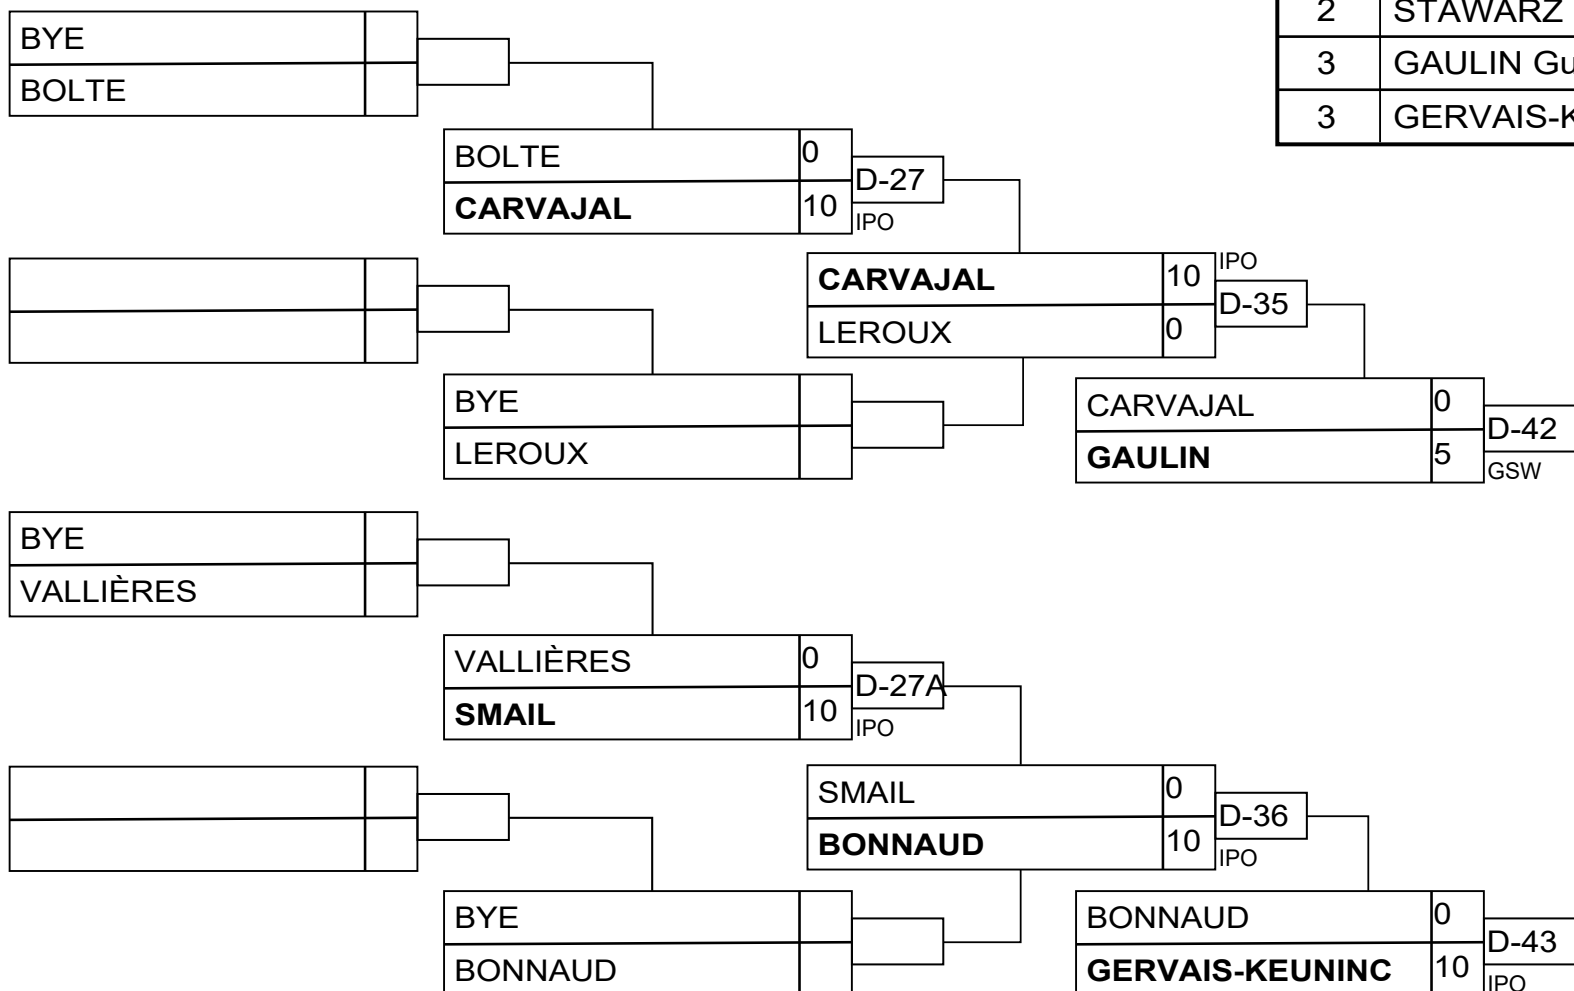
| 2 | STAWARZ |
|---|---|
| 3 | GAULIN Gu |
| 3 | GERVAIS-K |

BYE
BOLTE

BOLTE 0
CARVAJAL 10
D-27
IPO

CARVAJAL 10
LEROUX 0
IPO
D-35

BYE
LEROUX

CARVAJAL 0
GAULIN 5
D-42
GSW

BYE
VALLIÈRES

VALLIÈRES 0
SMAIL 10
D-27A
IPO

SMAIL 0
BONNAUD 10
D-36
IPO

BYE
BONNAUD

BONNAUD 0
GERVAIS-KEUNINC 10
D-43
IPO